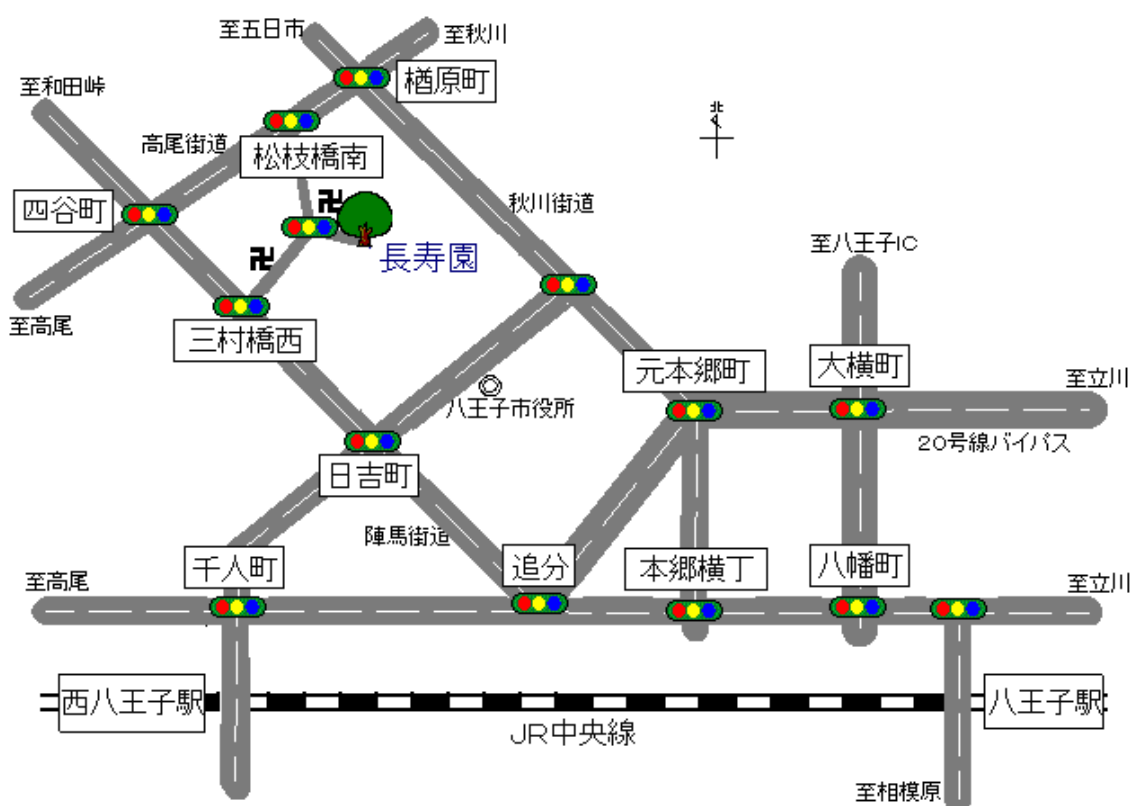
至五日市

至秋川

楢原町

至和田峠

高尾街道

松枝橋南

北

四谷町

卍

秋川街道

卍

長寿園

至八王子IC

至高尾

三村橋西

元本郷町

大横町

至立川

八王子市役所

20号線バイパス

日吉町

陣馬街道

千人町

追分

本郷横丁

八幡町

至高尾

至立川

西八王子駅

八王子駅

JR中央線

至相模原